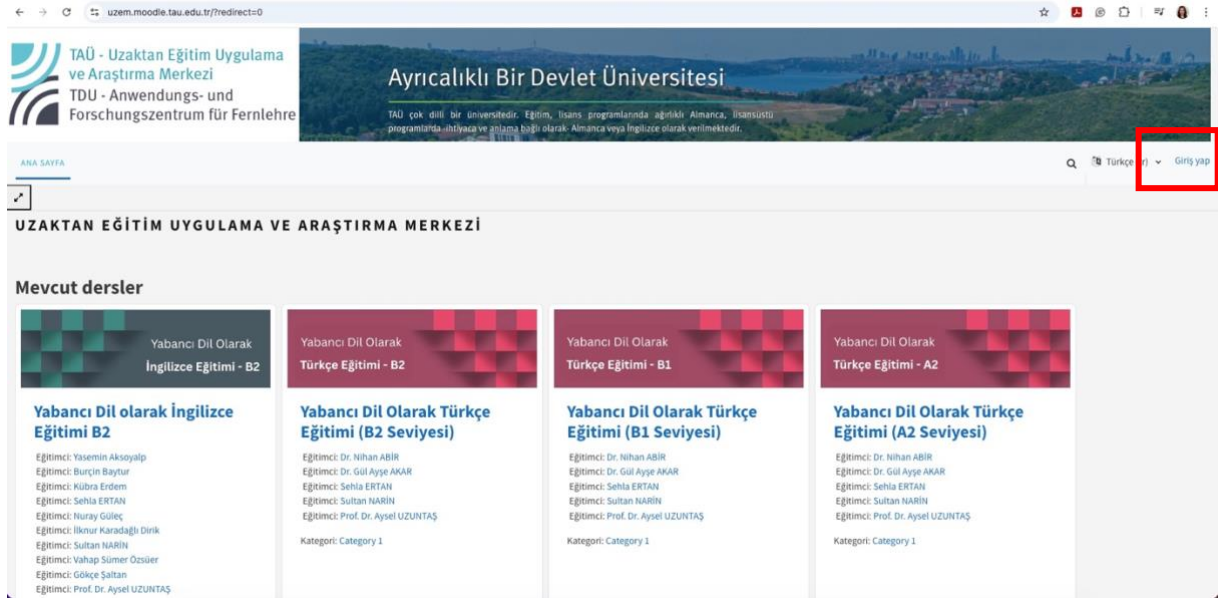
uzem.moodle.tau.edu.tr/?redirect=0

TAÜ - Uzaktan Eğitim Uygulama ve Araştırma Merkezi
TDU - Anwendungs- und Forschungszentrum für Fernlehre

Ayrıcalıklı Bir Devlet Üniversitesi

TAÜ çok dilli bir üniversitedir. Eğitim, lisans programlarında ağırlıklı Almanca, lisansüstü programlarda ihtiyaca ve anlama bağlı olarak Almanca veya İngilizce olarak verilmektedir.

ANA SAYFA

Türkçe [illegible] Giriş yap

UZAKTAN EĞİTİM UYGULAMA VE ARAŞTIRMA MERKEZİ

Mevcut dersler

Yabancı Dil Olarak
İngilizce Eğitimi - B2

Yabancı Dil olarak İngilizce Eğitimi B2

Eğitimci: Yasemin Aksoyalp
Eğitimci: Burçin Baytur
Eğitimci: Kübra Erdem
Eğitimci: Sehla ERTAN
Eğitimci: Nuray Güleç
Eğitimci: İlknur Karadağlı Dirik
Eğitimci: Sultan NARİN
Eğitimci: Vahap Sümer Özsüer
Eğitimci: Gökçe Şaltan
Eğitimci: Prof. Dr. Aysel UZUNTAŞ

Yabancı Dil Olarak
Türkçe Eğitimi - B2

Yabancı Dil Olarak Türkçe Eğitimi (B2 Seviyesi)

Eğitimci: Dr. Nihan ABİR
Eğitimci: Dr. Gül Ayşe AKAR
Eğitimci: Sehla ERTAN
Eğitimci: Sultan NARİN
Eğitimci: Prof. Dr. Aysel UZUNTAŞ

Kategori: Category 1

Yabancı Dil Olarak
Türkçe Eğitimi - B1

Yabancı Dil Olarak Türkçe Eğitimi (B1 Seviyesi)

Eğitimci: Dr. Nihan ABİR
Eğitimci: Dr. Gül Ayşe AKAR
Eğitimci: Sehla ERTAN
Eğitimci: Sultan NARİN
Eğitimci: Prof. Dr. Aysel UZUNTAŞ

Kategori: Category 1

Yabancı Dil Olarak
Türkçe Eğitimi - A2

Yabancı Dil Olarak Türkçe Eğitimi (A2 Seviyesi)

Eğitimci: Dr. Nihan ABİR
Eğitimci: Dr. Gül Ayşe AKAR
Eğitimci: Sehla ERTAN
Eğitimci: Sultan NARİN
Eğitimci: Prof. Dr. Aysel UZUNTAŞ

Kategori: Category 1